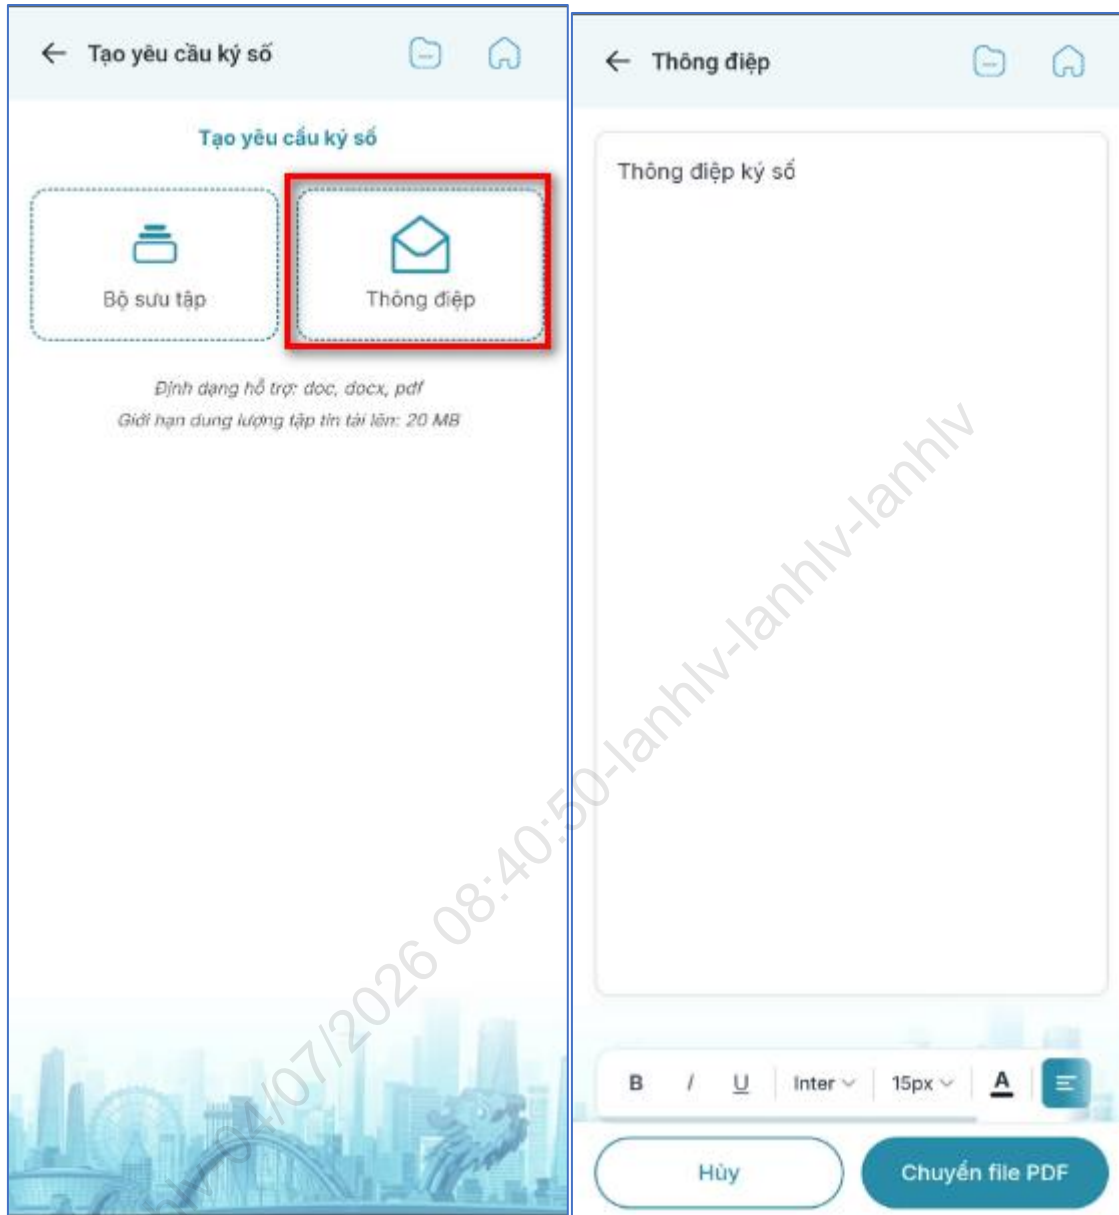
← Tạo yêu cầu ký số

Tạo yêu cầu ký số

Bộ sưu tập

Thông điệp

Định dạng hỗ trợ: doc, docx, pdf

Giới hạn dung lượng tập tin tải lên: 20 MB

← Thông điệp

Thông điệp ký số

B I U Inter 15px A

Hủy

Chuyển file PDF

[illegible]/07/2026 08:40:50-lanhlv-lanhlv-lanhlv